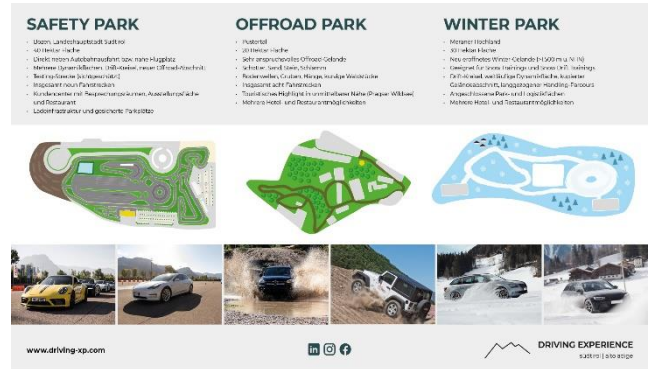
SAFETY PARK

- Bozen, Landeshauptstadt Südtirol
- 40 Hektar Fläche
- Direkt neben Autobahnausfahrt bzw. nahe Flugplatz
- Mehrere Dynamikflächen, Driftkreise, neuer Offroad-Abschnitt
- Testing-Strecke (Kilometerlang)
- Insgesamt neun Fahrstrecken
- Kundencenter mit Besprechungsräumen, Ausstellungsfläche und Restaurant
- Lodenfreundliche und gesicherte Parkplätze

OFFROAD PARK

- Pustertal
- 30 Hektar Fläche
- Sehr anspruchsvolles Offroad-Gelände
- Schotter, Sand, Steine, Schlamm
- Bodenwellen, Gruben, Hänge, lustige Waldstücke
- Insgesamt acht Fahrstrecken
- Touristisches Highlight in unmittelbarer Nähe (Pragser Wildsee)
- Mehrere Hotel- und Restaurantmöglichkeiten

WINTER PARK

- Meraner Hochland
- 30 Hektar Fläche
- Neu eröffnetes Winter-Gelände (>1500 m ü. NHN)
- Geeignet für Snow-Trainings und Snow Drift Trainings
- Drift-Kreisel, weitläufige Dynamikfläche, kupierter Gelände-Abschnitt, langgezogener Handling-Parcours
- Angeschlossene Park- und Logistikflächen
- Mehrere Hotel- und Restaurantmöglichkeiten

www.driving-xp.com

DRIVING EXPERIENCE
südtirol | alto adige